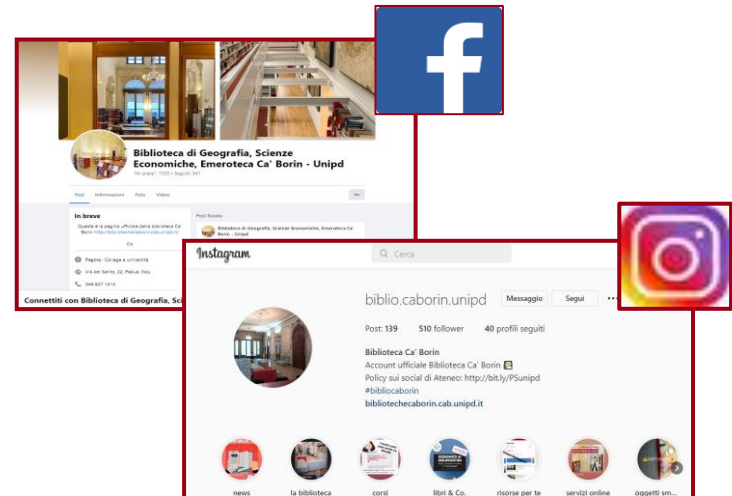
Biblioteca di Geografia, Scienze Economiche, Emeroteca Ca' Borin - Unipd

"Mi piace": 1025 · Seguaci: 347

Post Informazioni Foto Video

In breve

Questa è la pagina ufficiale della biblioteca Ca' Borin http://bibliotechecaborin.cab.unipd.it/

Pagina · College e università

Via del Santo, 22, Padua, Italy

049 827 1610

Post in evidenza

Biblioteca di Geografia, Scienze Economiche, Emeroteca Ca' Borin - Unipd

Connettiti con Biblioteca di Geografia, Sc

f

Instagram

Cerca

biblio.caborin.unipd

Messaggio

Segui

Post: 139 510 follower 40 profili seguiti

Biblioteca Ca' Borin

Account ufficiale Biblioteca Ca' Borin

Policy sui social di Ateneo: http://bit.ly/PSunipd

#bibliocaborin

bibliotechecaborin.cab.unipd.it

news

la biblioteca

corsi

libri & Co.

risorse per te

servizi online

oggetti sm...